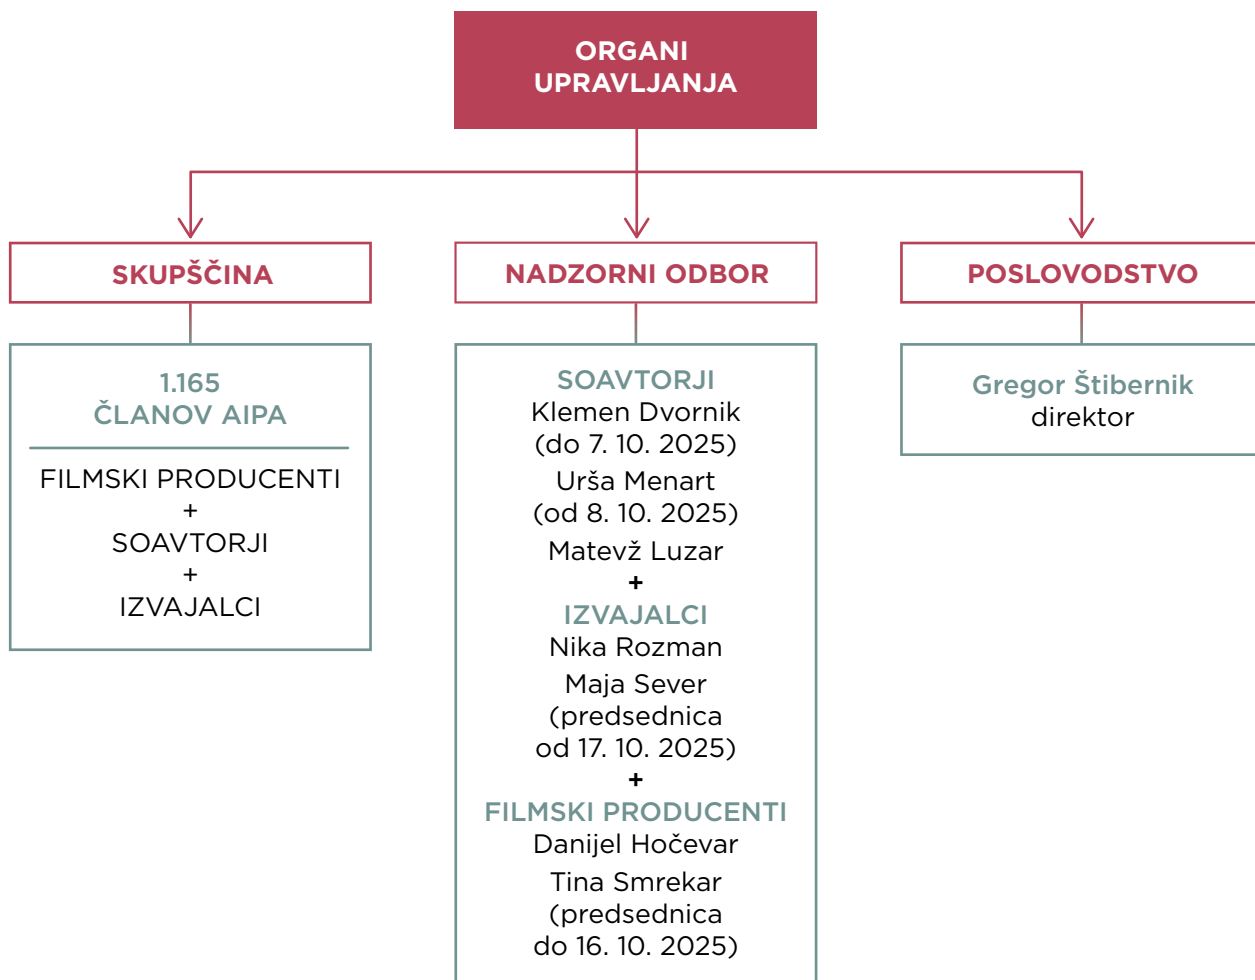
ORGANI UPRAVLJANJA

SKUPŠČINA

1.165
ČLANOV AIPA

FILMSKI PRODUCENTI
+
SOAVTORJI
+
IZVAJALCI

NADZORNI ODBOR

SOAVTORJI
Klemen Dvornik
(do 7. 10. 2025)
Urša Menart
(od 8. 10. 2025)
Matevž Luzar
+
IZVAJALCI
Nika Rozman
Maja Sever
(predsednica
od 17. 10. 2025)
+
FILMSKI PRODUCENTI
Danijel Hočevar
Tina Smrekar
(predsednica
do 16. 10. 2025)

POSLOVODSTVO

Gregor Štibernik
direktor